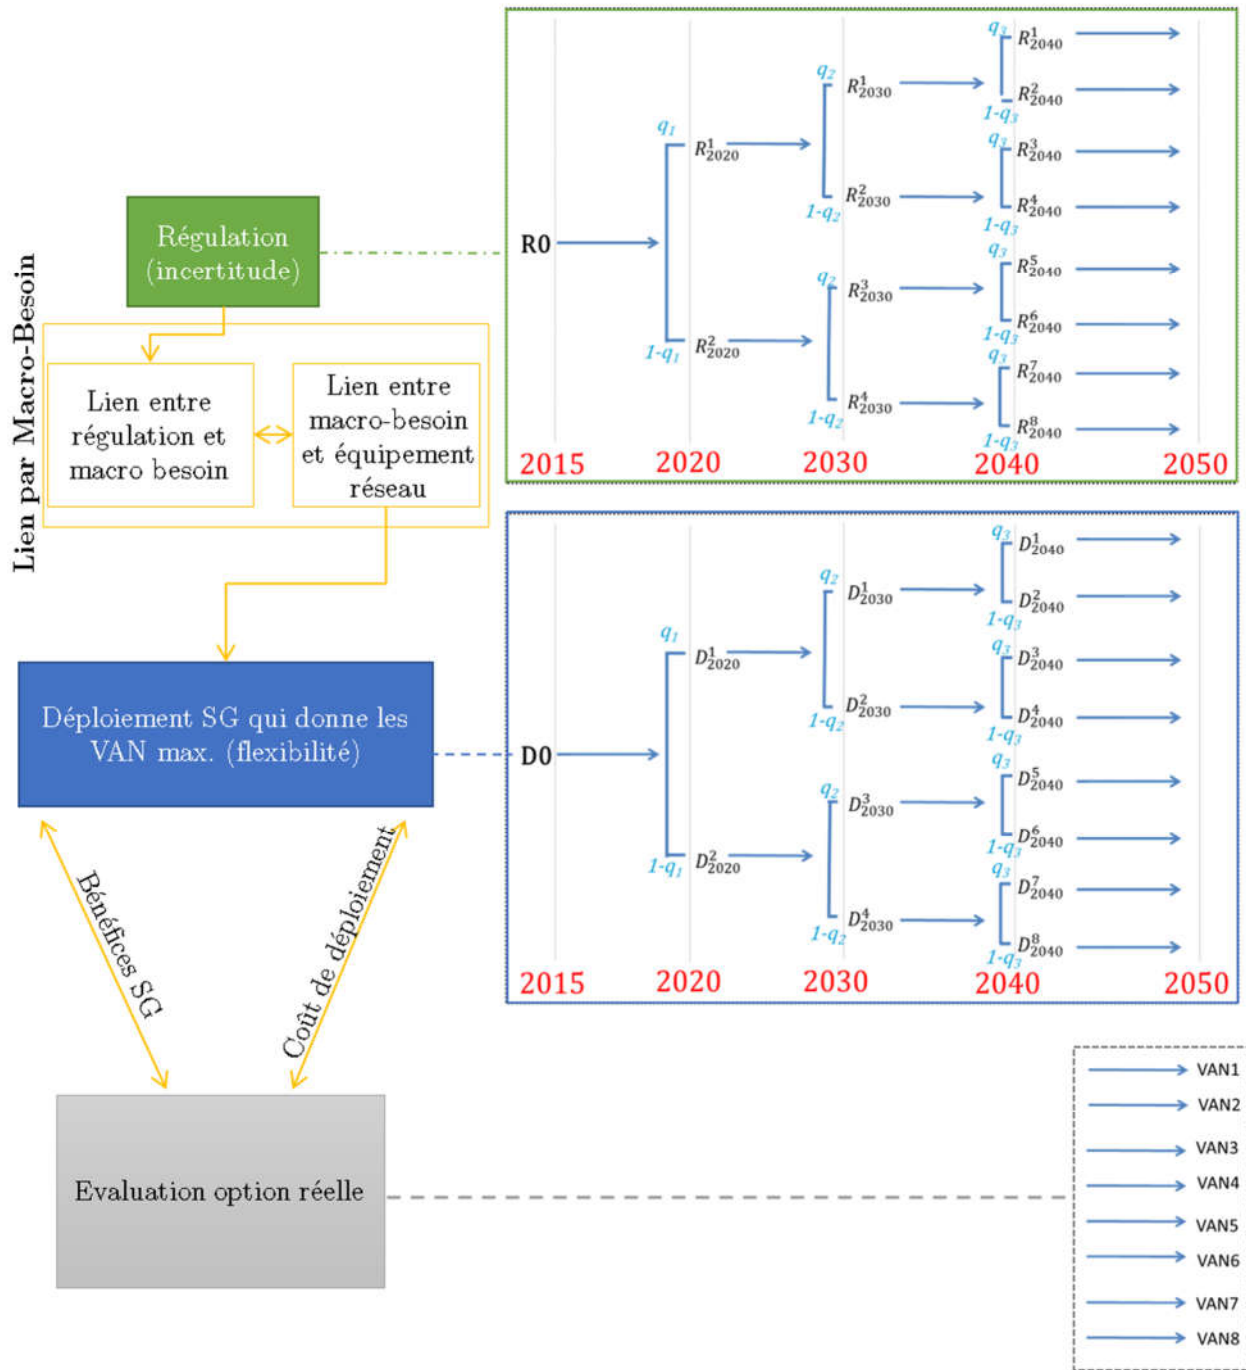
Lien par Macro-Besoin

Régulation (incertitude)

Lien entre régulation et macro besoin

Lien entre macro-besoin et équipement réseau

Déploiement SG qui donne les VAN max. (flexibilité)

Bénéfices SG

Coût de déploiement

Evaluation option réelle

R0

$q_1$ $R^1_{2020}$
$1-q_1$ $R^2_{2020}$

$q_2$ $R^1_{2030}$
$1-q_2$ $R^2_{2030}$
$q_2$ $R^3_{2030}$
$1-q_2$ $R^4_{2030}$

$q_3$ $R^1_{2040}$
$1-q_3$ $R^2_{2040}$
$q_3$ $R^3_{2040}$
$1-q_3$ $R^4_{2040}$
$q_3$ $R^5_{2040}$
$1-q_3$ $R^6_{2040}$
$q_3$ $R^7_{2040}$
$1-q_3$ $R^8_{2040}$

2015 2020 2030 2040 2050

D0

$q_1$ $D^1_{2020}$
$1-q_1$ $D^2_{2020}$

$q_2$ $D^1_{2030}$
$1-q_2$ $D^2_{2030}$
$q_2$ $D^3_{2030}$
$1-q_2$ $D^4_{2030}$

$q_3$ $D^1_{2040}$
$1-q_3$ $D^2_{2040}$
$q_3$ $D^3_{2040}$
$1-q_3$ $D^4_{2040}$
$q_3$ $D^5_{2040}$
$1-q_3$ $D^6_{2040}$
$q_3$ $D^7_{2040}$
$1-q_3$ $D^8_{2040}$

2015 2020 2030 2040 2050

VAN1
VAN2
VAN3
VAN4
VAN5
VAN6
VAN7
VAN8